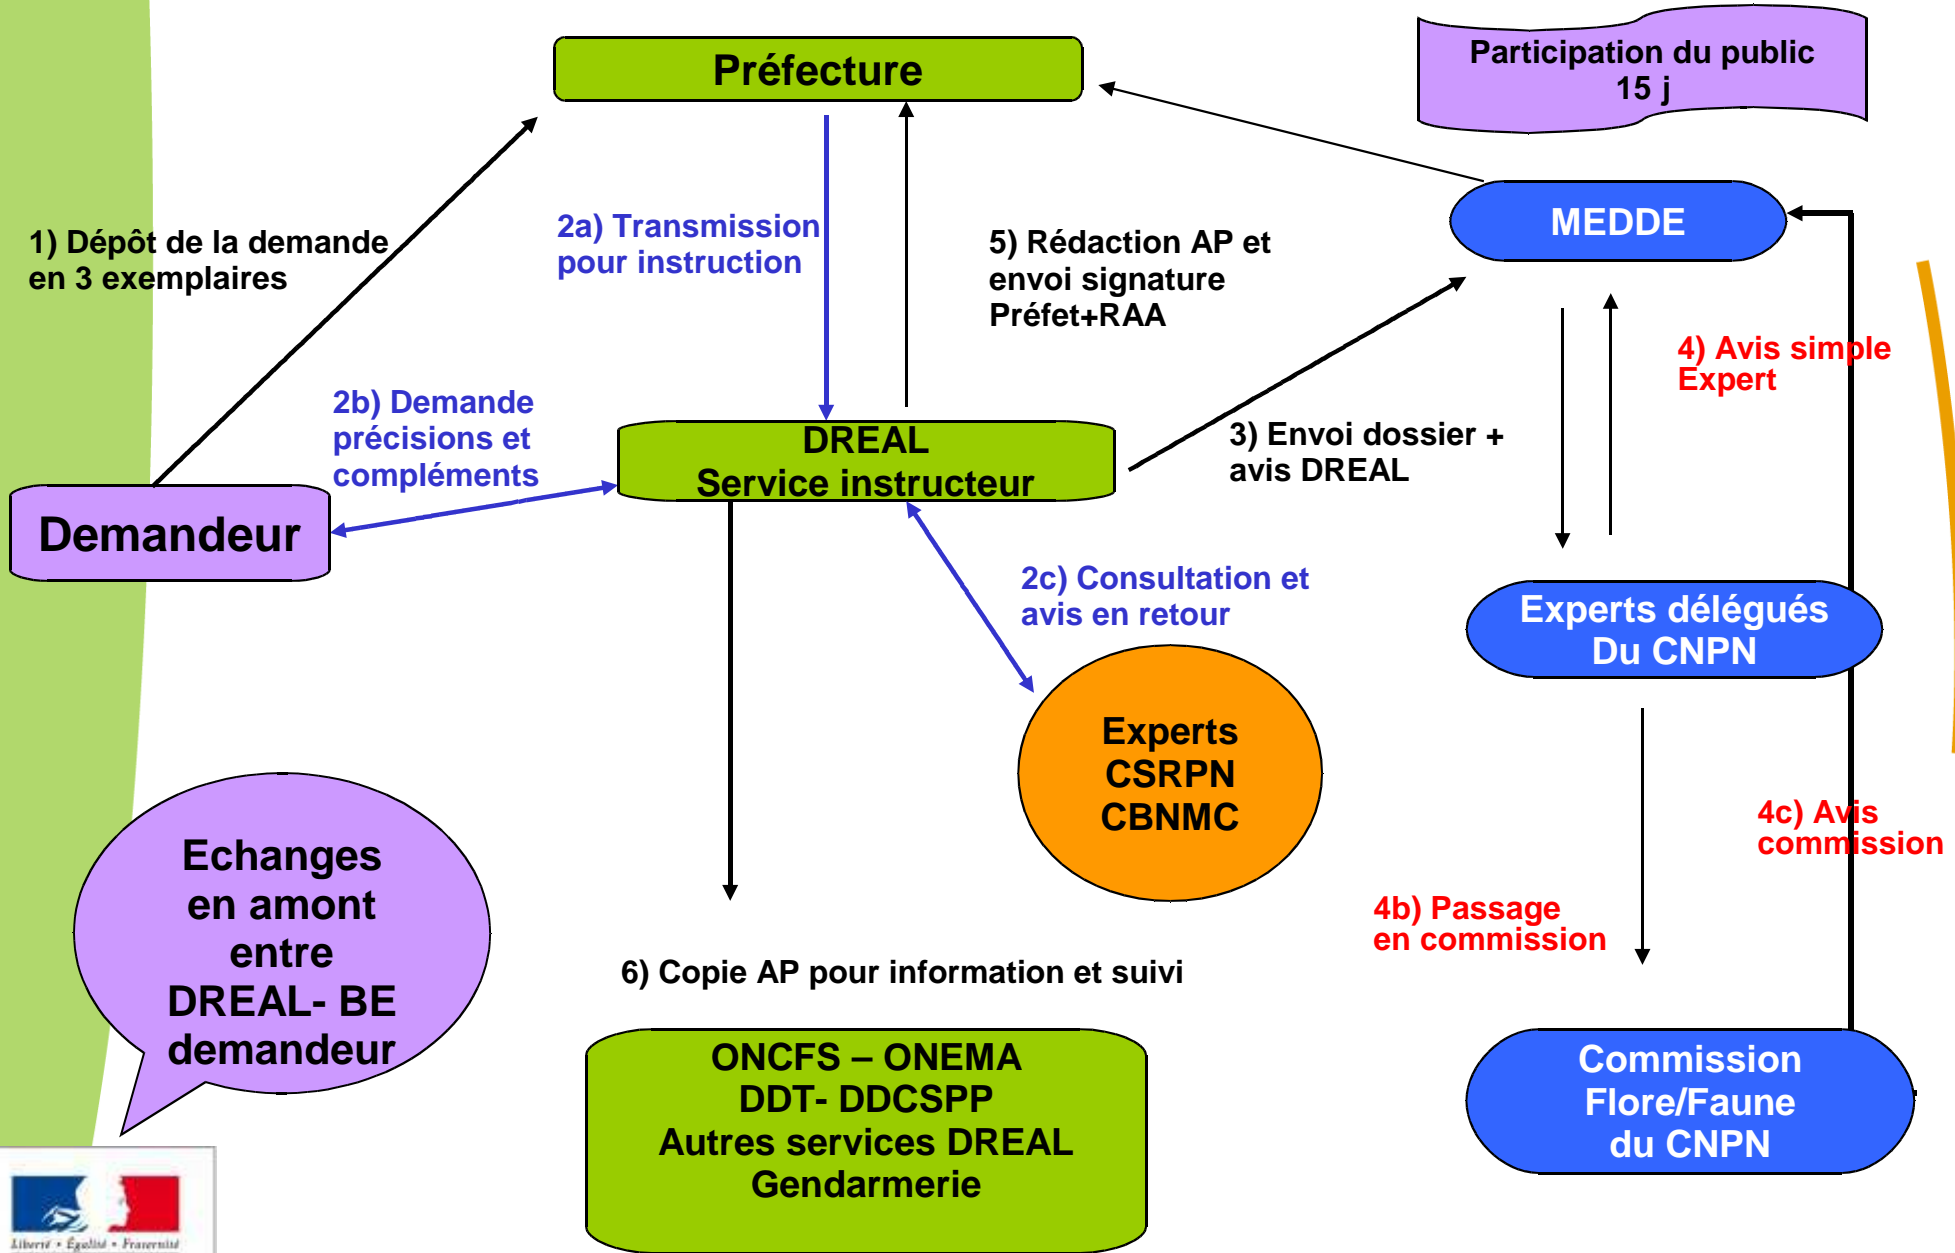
Préfecture

Participation du public
15 j

1) Dépôt de la demande en 3 exemplaires

2a) Transmission pour instruction

5) Rédaction AP et envoi signature Préfet+RAA

MEDDE

4) Avis simple Expert

2b) Demande précisions et compléments

DREAL
Service instructeur

3) Envoi dossier + avis DREAL

Demandeur

2c) Consultation et avis en retour

Experts délégués
Du CNPN

Experts
CSRPN
CBNMC

Echanges en amont entre DREAL- BE demandeur

4c) Avis commission

4b) Passage en commission

6) Copie AP pour information et suivi

ONCFS – ONEMA
DDT- DDCSPP
Autres services DREAL
Gendarmerie

Commission
Flore/Faune
du CNPN

Liberté • Égalité • Fraternité